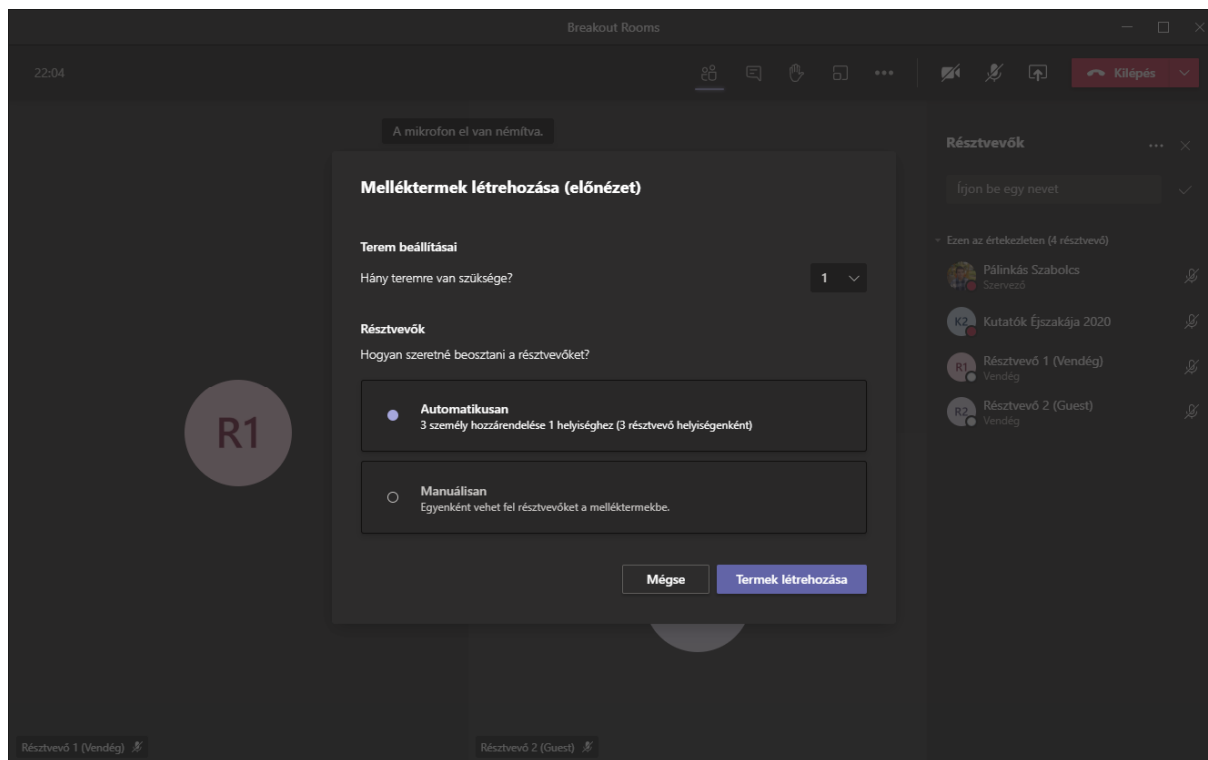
Breakout Rooms

22:04

Kilépés

A mikrofon el van némítva.

Melléktermek létrehozása (előnézet)

Terem beállításai

Hány teremre van szüksége?

1

Résztvevők

Hogyan szeretné beosztani a résztvevőket?

Automatikusan
3 személy hozzárendelése 1 helyiséghez (3 résztvevő helyiségenként)

Manuálisan
Egyenként vehet fel résztvevőket a melléktermekbe.

Mégse

Termek létrehozása

R1

Résztvevők

Írjon be egy nevet

Ezen az értekezleten (4 résztvevő)

Pálinkás Szabolcs
Szervező

K2 Kutatók Éjszakája 2020

R1 Résztvevő 1 (Vendég)
Vendég

R2 Résztvevő 2 (Guest)
Vendég

Résztvevő 1 (Vendég)

Résztvevő 2 (Guest)